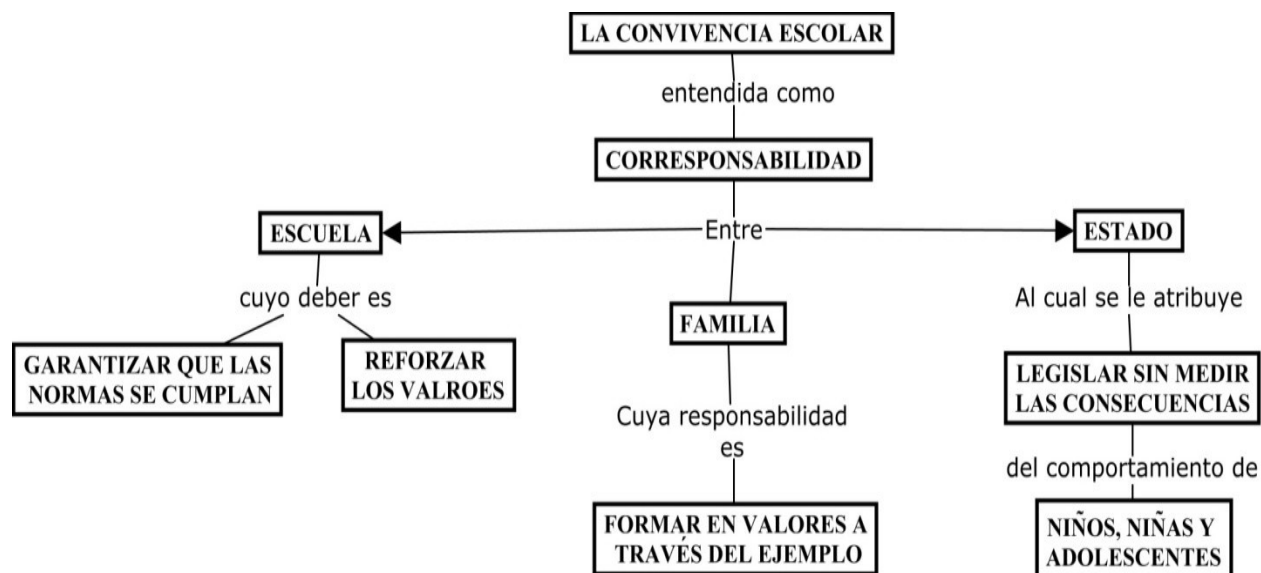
LA CONVIVENCIA ESCOLAR

entendida como

CORRESPONSABILIDAD

Entre

ESCUELA

cuyo deber es

GARANTIZAR QUE LAS NORMAS SE CUMPLAN

REFORZAR LOS VALROES

FAMILIA

Cuya responsabilidad es

FORMAR EN VALORES A TRAVÉS DEL EJEMPLO

ESTADO

Al cual se le atribuye

LEGISLAR SIN MEDIR LAS CONSECUENCIAS

del comportamiento de

NIÑOS, NIÑAS Y ADOLESCENTES